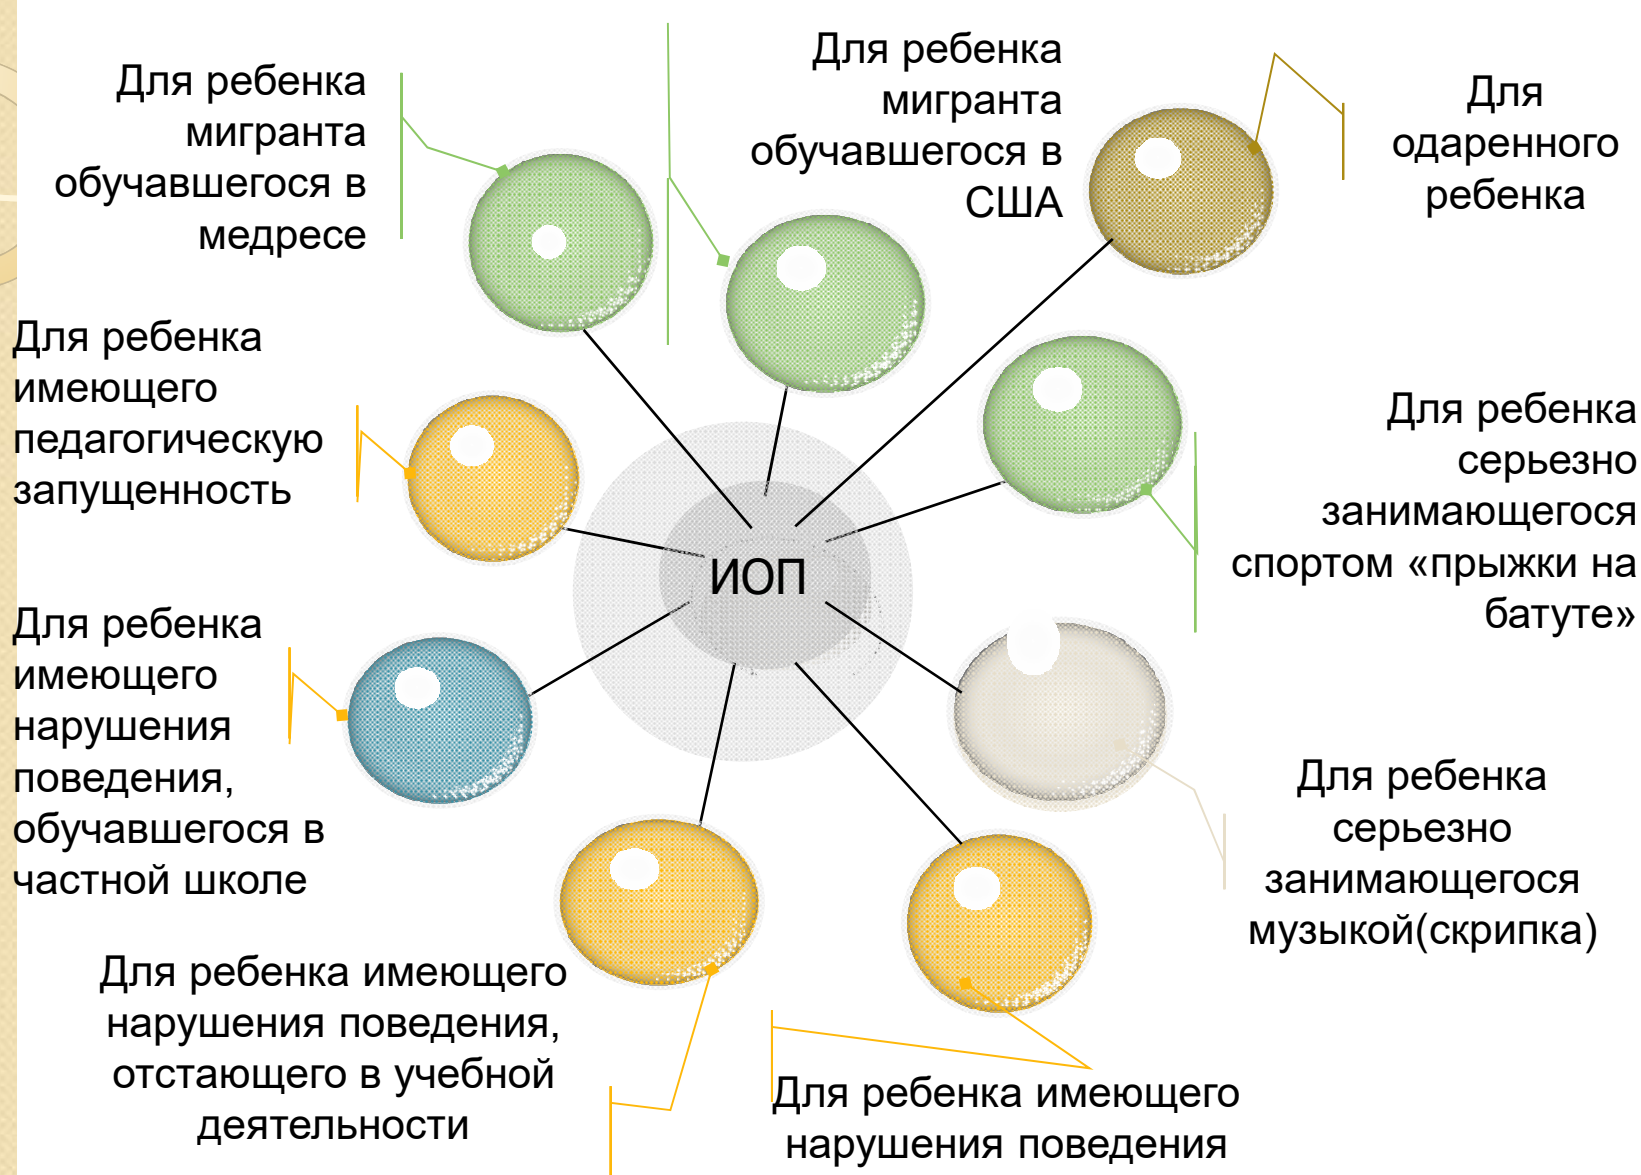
Для ребенка мигранта обучавшегося в медресе

Для ребенка мигранта обучавшегося в США

Для одаренного ребенка

Для ребенка имеющего педагогическую запущенность

Для ребенка серьезно занимающегося спортом «прыжки на батуте»

ИОП

Для ребенка имеющего нарушения поведения, обучавшегося в частной школе

Для ребенка серьезно занимающегося музыкой(скрипка)

Для ребенка имеющего нарушения поведения, отстающего в учебной деятельности

Для ребенка имеющего нарушения поведения